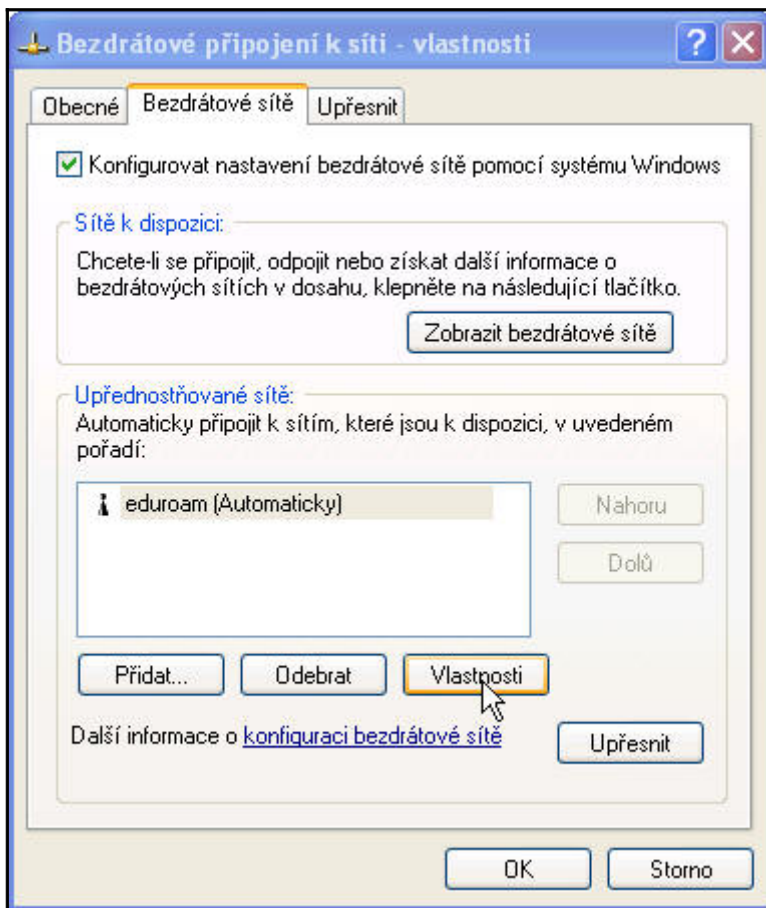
Bezdrátové připojení k síti - vlastnosti

?

Obecné | Bezdrátové sítě | Upřesnit

Konfigurovat nastavení bezdrátové sítě pomocí systému Windows

Sítě k dispozici:

Chcete-li se připojit, odpojit nebo získat další informace o bezdrátových sítích v dosahu, klepněte na následující tlačítko.

Zobrazit bezdrátové sítě

Upřednostňované sítě:

Automaticky připojit k sítím, které jsou k dispozici, v uvedeném pořadí:

eduroam (Automaticky)

Nahoru

Dolů

Přidat...

Odebrat

Vlastnosti

Další informace o konfiguraci bezdrátové sítě

Upřesnit

OK

Storno